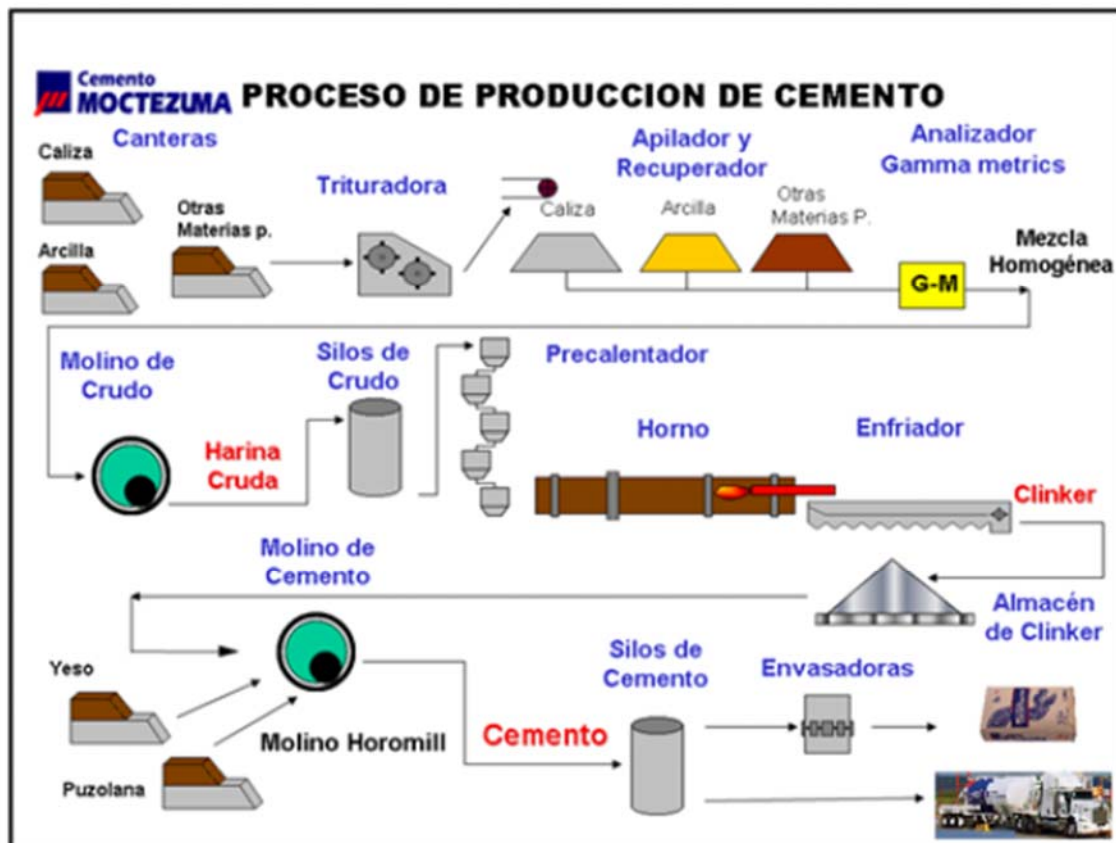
Cemento MOCTEZUMA

PROCESO DE PRODUCCION DE CEMENTO

Canteras

Caliza

Arcilla

Otras Materias p.

Trituradora

Caliza

Apilador y Recuperador

Arcilla

Otras Materias P.

Analizador Gamma metrics

G-M

Mezcla Homogénea

Molino de Crudo

Harina Cruda

Silos de Crudo

Precalentador

Horno

Enfriador

Clinker

Molino de Cemento

Almacén de Clinker

Yeso

Puzolana

Molino Horomill

Cemento

Silos de Cemento

Envasadoras